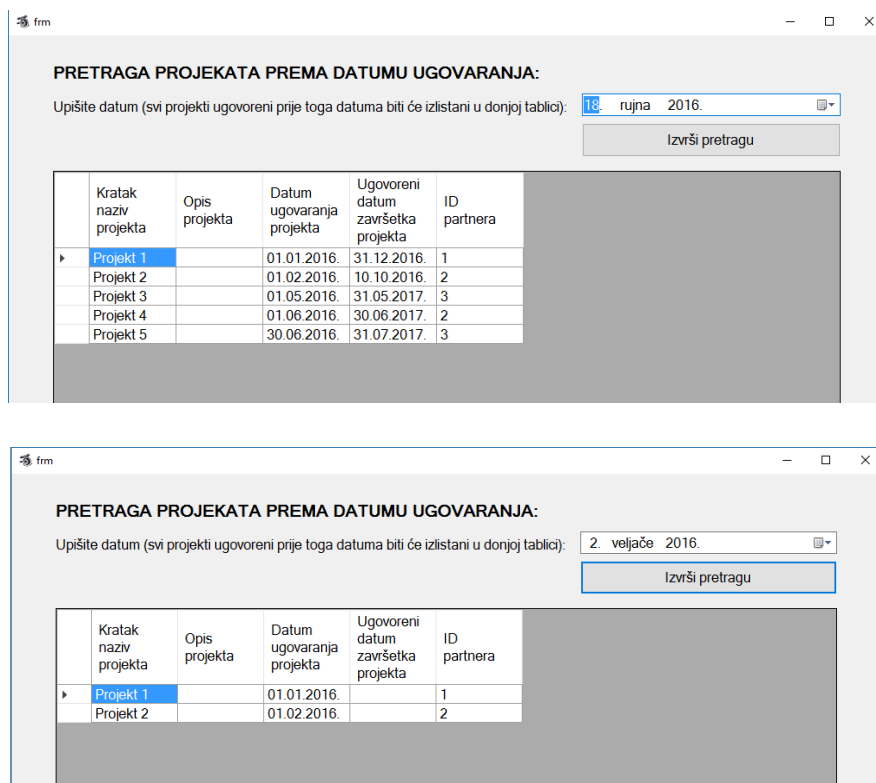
frm

PRETRAGA PROJEKATA PREMA DATUMU UGOVARANJA:

Upišite datum (svi projekti ugovoreni prije toga datuma biti će izlistani u donjoj tablici): 18. rujna 2016.

Izvrši pretragu

| | Kratak naziv projekta | Opis projekta | Datum ugovaranja projekta | Ugovoreni datum završetka projekta | ID partnera |
|---|---|---|---|---|---|
| ▸ | Projekt 1 | | 01.01.2016. | 31.12.2016. | 1 |
| | Projekt 2 | | 01.02.2016. | 10.10.2016. | 2 |
| | Projekt 3 | | 01.05.2016. | 31.05.2017. | 3 |
| | Projekt 4 | | 01.06.2016. | 30.06.2017. | 2 |
| | Projekt 5 | | 30.06.2016. | 31.07.2017. | 3 |

frm

PRETRAGA PROJEKATA PREMA DATUMU UGOVARANJA:

Upišite datum (svi projekti ugovoreni prije toga datuma biti će izlistani u donjoj tablici): 2. veljače 2016.

Izvrši pretragu

| | Kratak naziv projekta | Opis projekta | Datum ugovaranja projekta | Ugovoreni datum završetka projekta | ID partnera |
|---|---|---|---|---|---|
| ▸ | Projekt 1 | | 01.01.2016. | | 1 |
| | Projekt 2 | | 01.02.2016. | | 2 |